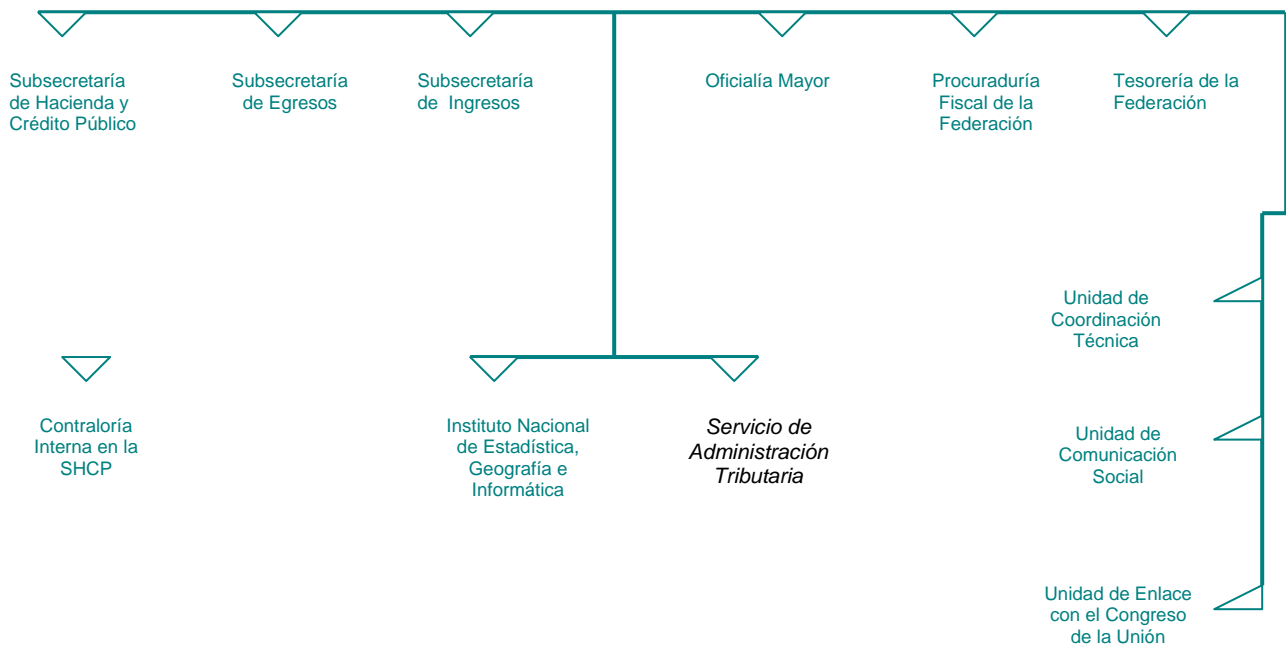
Subsecretaría de Hacienda y Crédito Público

Subsecretaría de Egresos

Subsecretaría de Ingresos

Oficialía Mayor

Procuraduría Fiscal de la Federación

Tesorería de la Federación

Unidad de Coordinación Técnica

Contraloría Interna en la SHCP

Instituto Nacional de Estadística, Geografía e Informática

Servicio de Administración Tributaria

Unidad de Comunicación Social

Unidad de Enlace con el Congreso de la Unión